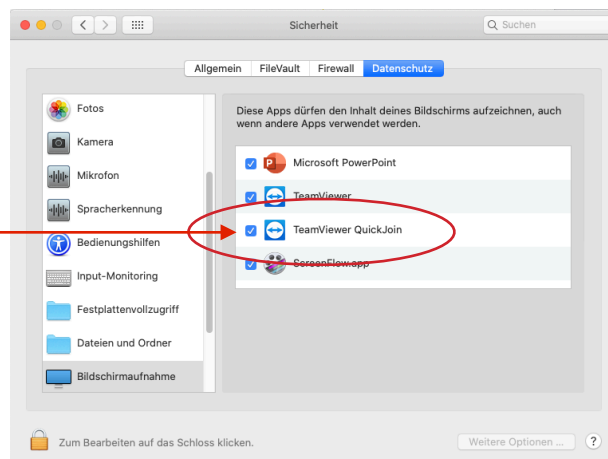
Sicherheit

Suchen

Allgemein | FileVault | Firewall | Datenschutz

Fotos
Kamera
Mikrofon
Spracherkennung
Bedienungshilfen
Input-Monitoring
Festplattenvollzugriff
Dateien und Ordner
Bildschirmaufnahme

Diese Apps dürfen den Inhalt deines Bildschirms aufzeichnen, auch wenn andere Apps verwendet werden.

Microsoft PowerPoint
TeamViewer
TeamViewer QuickJoin
ScreenFlow.app

Zum Bearbeiten auf das Schloss klicken.

Weitere Optionen ...

?